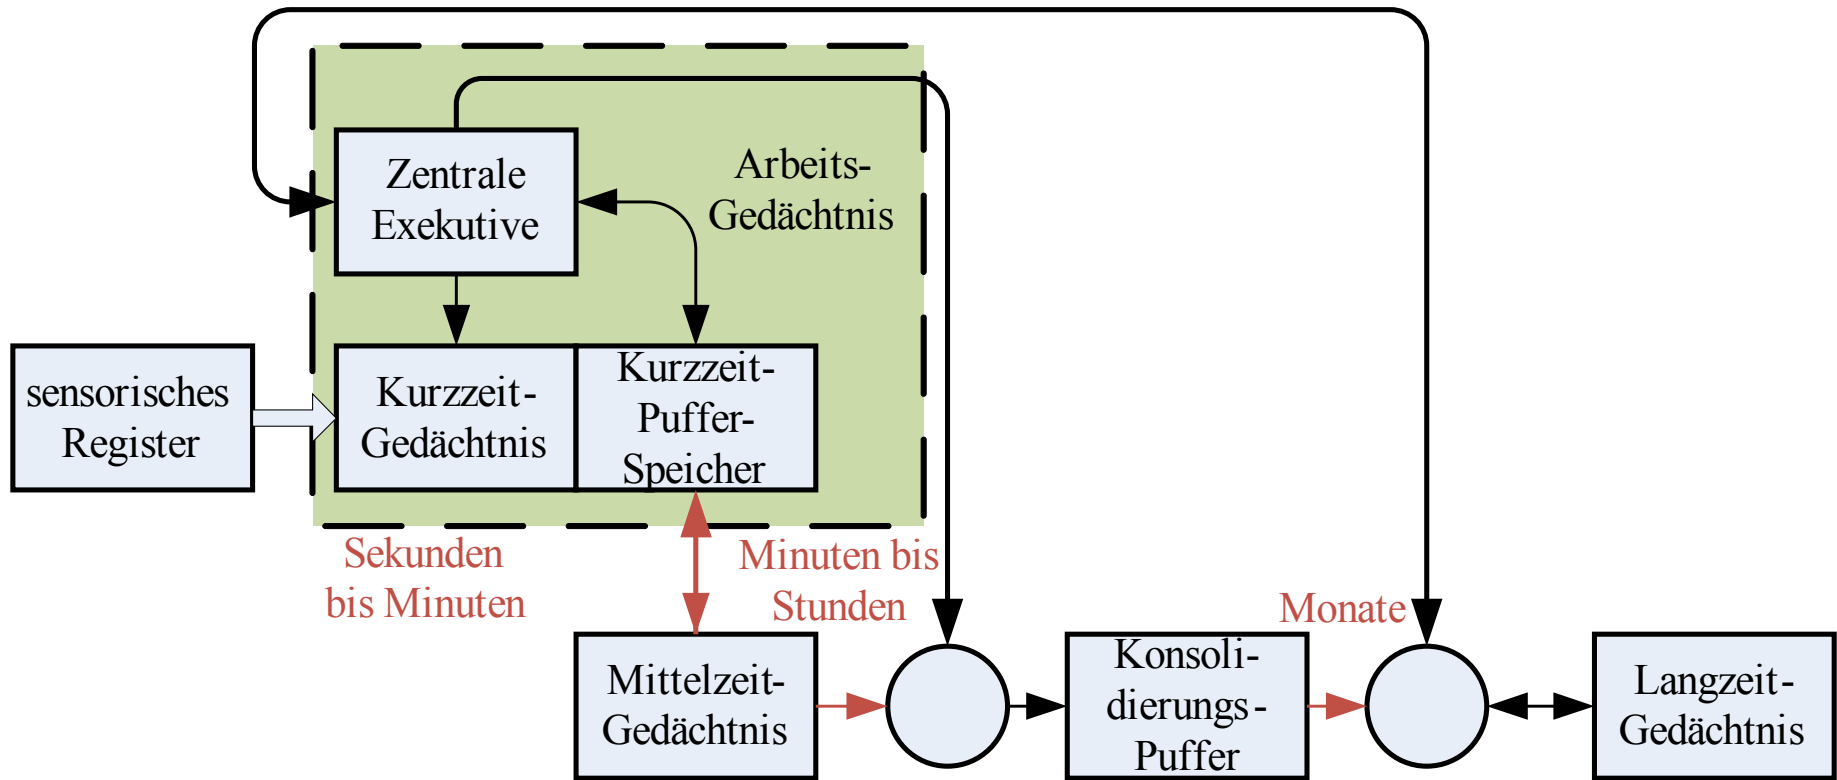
Zentrale Exekutive

Arbeits-Gedächtnis

sensorisches Register

Kurzzeit-Gedächtnis

Kurzzeit-Puffer-Speicher

Sekunden bis Minuten

Minuten bis Stunden

Monate

Mittelzeit-Gedächtnis

Konsolidierungs-Puffer

Langzeit-Gedächtnis